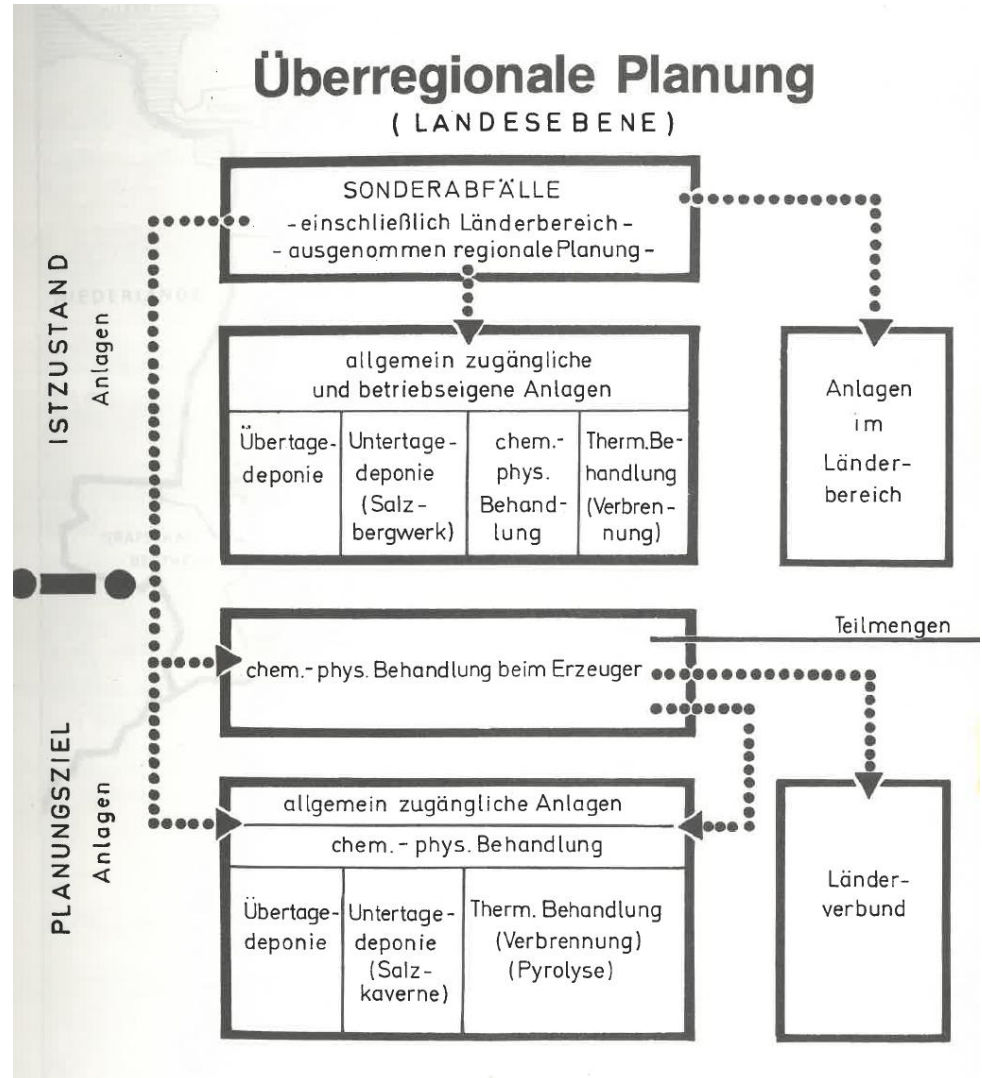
Überregionale Planung
(LANDESEBENE)

ISTZUSTAND
Anlagen

SONDERABFÄLLE
- einschließlich Länderbereich -
- ausgenommen regionale Planung -

allgemein zugängliche und betriebseigene Anlagen

| Übertagedeponie | Untertagedeponie (Salzbergwerk) | chem.-phys. Behandlung | Therm. Behandlung (Verbrennung) |
|---|---|---|---|

Anlagen im Länderbereich

PLANUNGSZIEL
Anlagen

Teilmengen

chem.-phys. Behandlung beim Erzeuger

allgemein zugängliche Anlagen

chem. - phys. Behandlung

| Übertagedeponie | Untertagedeponie (Salzkaverne) | Therm. Behandlung (Verbrennung) (Pyrolyse) |
|---|---|---|

Länderverbund